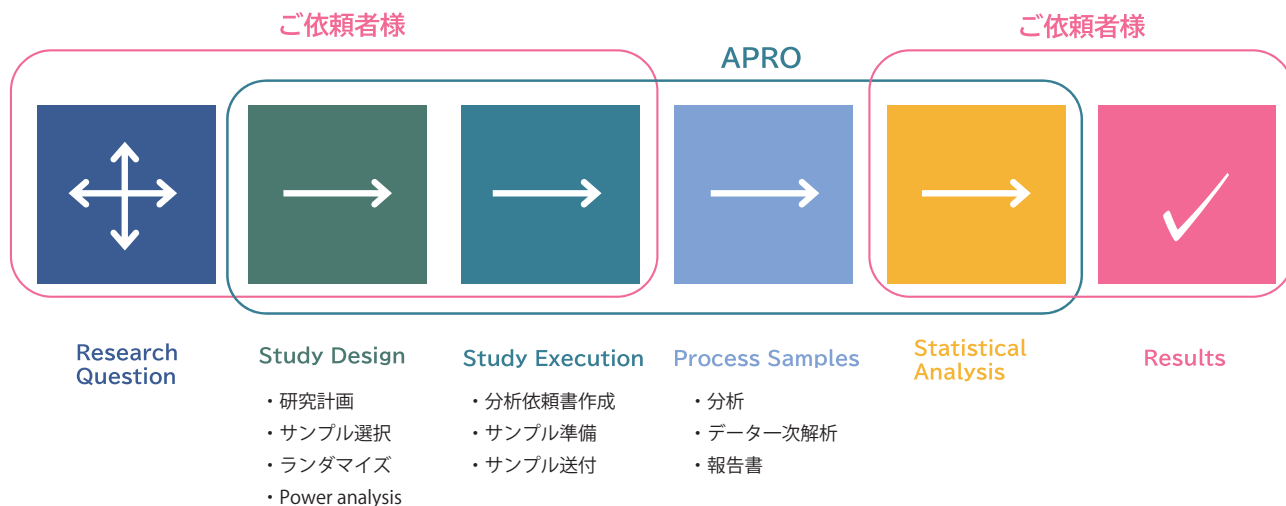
ご依頼者様

APRO

ご依頼者様

Research Question

Study Design
・研究計画
・サンプル選択
・ランダマイズ
・Power analysis

Study Execution
・分析依頼書作成
・サンプル準備
・サンプル送付

Process Samples
・分析
・データ一次解析
・報告書

Statistical Analysis

Results